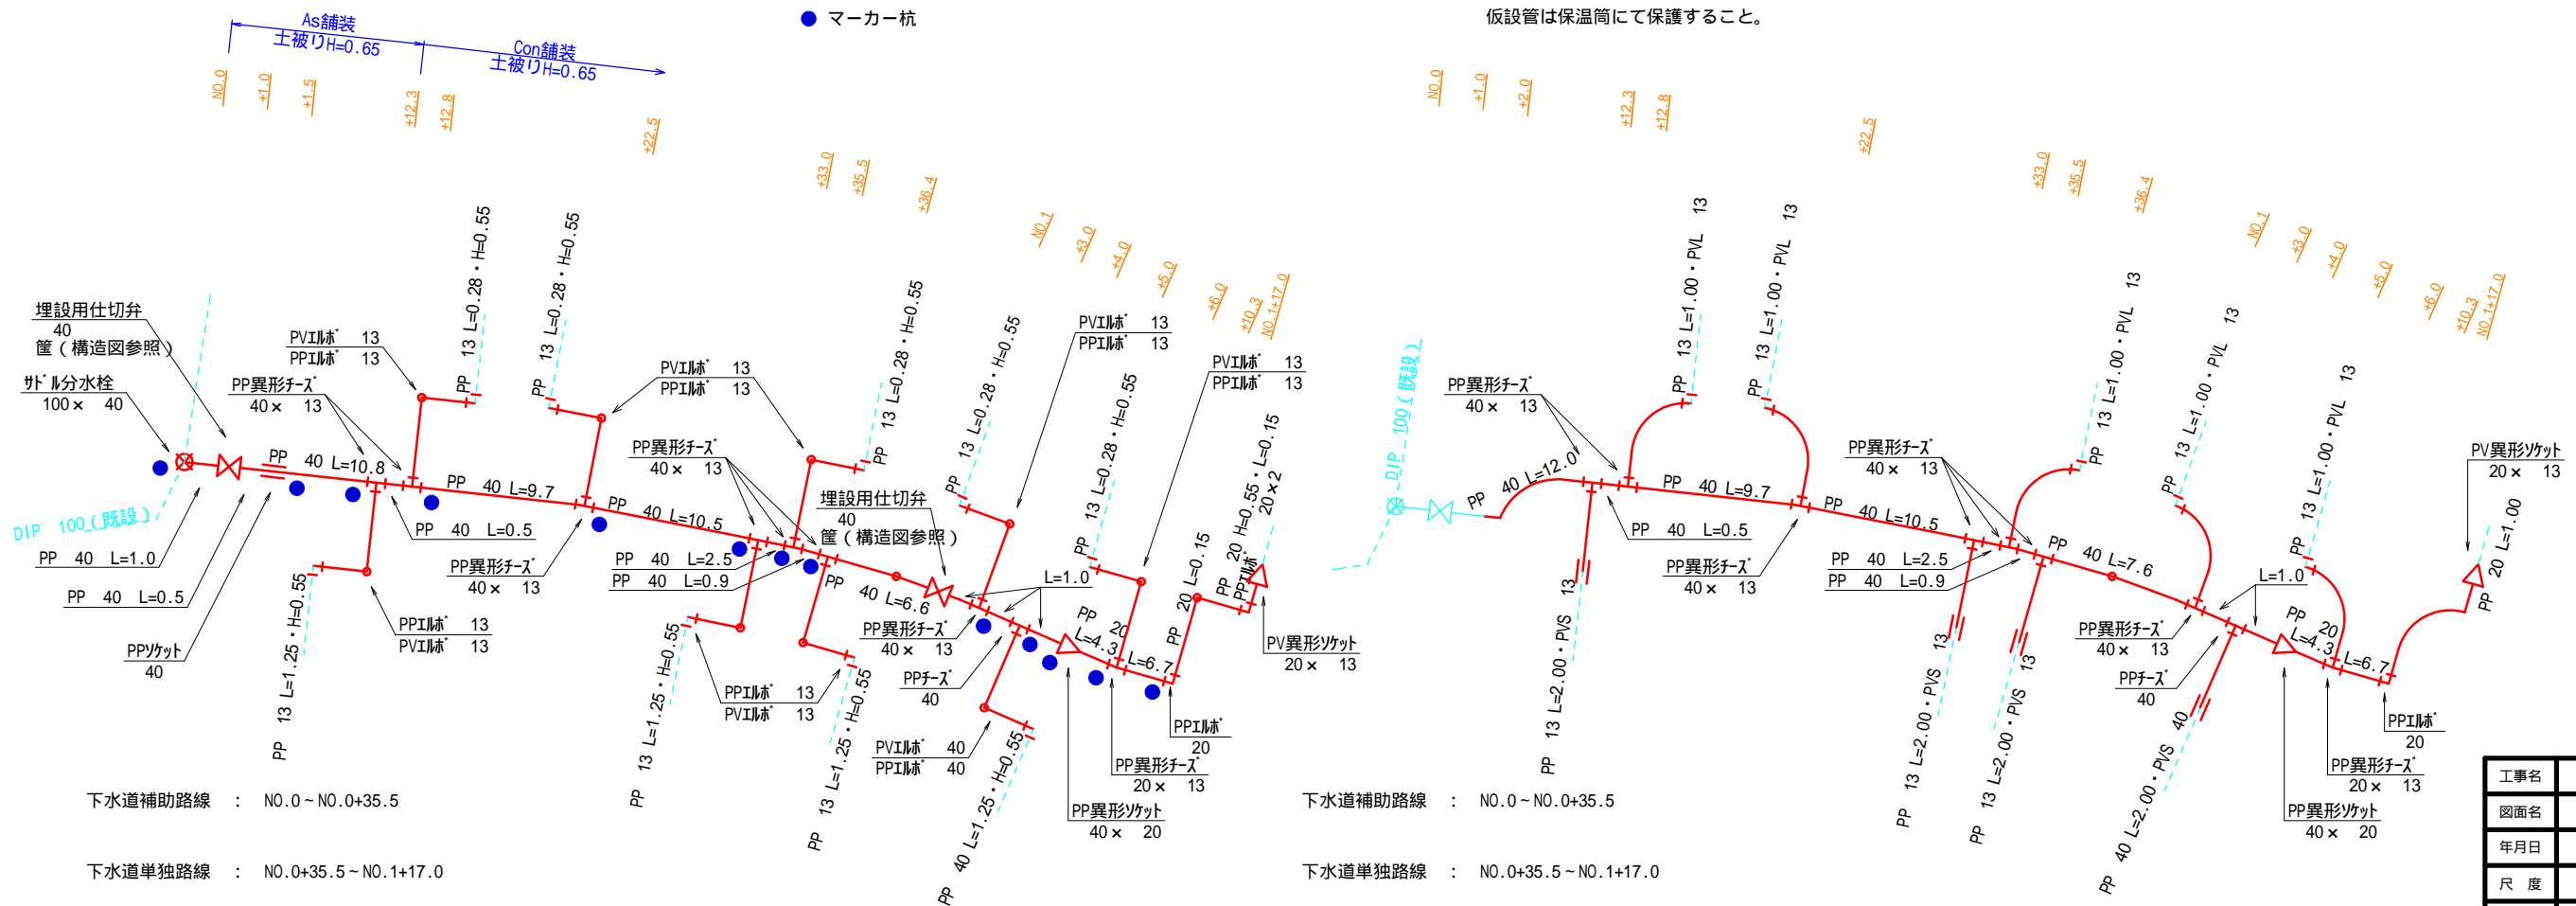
As舗装
土被りH=0.65
Con舗装
土被りH=0.65

● マーカー杭

仮設管は保温筒にて保護すること。

NO.0 +1.0 +1.5 +12.3 +12.8 +22.5 +33.0 +35.5 +36.4 NO.1 +3.0 +4.0 +5.0 +6.0 +10.3 NO.1+17.0

埋設用仕切弁
40
筺（構造図参照）
ｻﾄﾞﾙ分水栓
100× 40
DIP 100（既設）
PP 40 L=1.0
PP 40 L=0.5
PPｿｹｯﾄ
40
PP 40 L=10.8
PVｴﾙﾎﾞ 13
PPｴﾙﾎﾞ 13
PP異形ﾁｰｽﾞ
40× 13
PP 13 L=0.28・H=0.55
PP 13 L=0.28・H=0.55
PP 40 L=9.7
PP 40 L=0.5
PVｴﾙﾎﾞ 13
PPｴﾙﾎﾞ 13
PP 13 L=1.25・H=0.55
PPｴﾙﾎﾞ 13
PVｴﾙﾎﾞ 13
PP異形ﾁｰｽﾞ
40× 13
PP 40 L=10.5
PP異形ﾁｰｽﾞ
40× 13
PP 40 L=2.5
PP 40 L=0.9
PP 13 L=0.28・H=0.55
埋設用仕切弁
40
筺（構造図参照）
PP 13 L=1.25・H=0.55
PPｴﾙﾎﾞ 13
PVｴﾙﾎﾞ 13
PP 13 L=1.25・H=0.55
PP 40 L=6.6
PP異形ﾁｰｽﾞ
40× 13
PPﾁｰｽﾞ
40
PVｴﾙﾎﾞ 40
PPｴﾙﾎﾞ 40
PP 40 L=1.25・H=0.55
PP 13 L=0.28・H=0.55
L=1.0
PVｴﾙﾎﾞ 13
PPｴﾙﾎﾞ 13
PP 13 L=0.28・H=0.55
PP 20 L=4.3
L=6.7
PVｴﾙﾎﾞ 13
PPｴﾙﾎﾞ 13
PP 20 L=0.15
PP 20 H=0.55・L=0.15
20×2
PPｴﾙﾎﾞ
PV異形ｿｹｯﾄ
20× 13
PPｴﾙﾎﾞ
20
PP異形ﾁｰｽﾞ
20× 13
PP異形ｿｹｯﾄ
40× 20

下水道補助路線 ： NO.0～NO.0+35.5
下水道単独路線 ： NO.0+35.5～NO.1+17.0

NO.0 +1.0 +2.0 +12.3 +12.8 +22.5 +33.0 +35.5 +36.4 NO.1 +3.0 +4.0 +5.0 +6.0 +10.3 NO.1+17.0

DIP 100（既設）
PP異形ﾁｰｽﾞ
40× 13
PP 40 L=12.0
PP 13 L=1.00・PVL 13
PP 13 L=1.00・PVL 13
PP 40 L=9.7
PP 40 L=0.5
PP 13 L=2.00・PVS 13
PP異形ﾁｰｽﾞ
40× 13
PP 40 L=10.5
PP異形ﾁｰｽﾞ
40× 13
PP 40 L=2.5
PP 40 L=0.9
PP 13 L=2.00・PVS 13
PP 13 L=2.00・PVS 13
PP 13 L=1.00・PVL 13
PP 13 L=1.00・PVL 13
PP 40 L=7.6
L=1.0
PP異形ﾁｰｽﾞ
40× 13
PPﾁｰｽﾞ
40
PP 40 L=2.00・PVS 40
PP 13 L=1.00・PVL 13
PP 20 L=4.3
L=6.7
PV異形ｿｹｯﾄ
20× 13
PP 20 L=1.00
PPｴﾙﾎﾞ
20
PP異形ﾁｰｽﾞ
20× 13
PP異形ｿｹｯﾄ
40× 20

下水道補助路線 ： NO.0～NO.0+35.5
下水道単独路線 ： NO.0+35.5～NO.1+17.0

| 工事名 |
|---|
| 図面名 |
| 年月日 |
| 尺 度 |